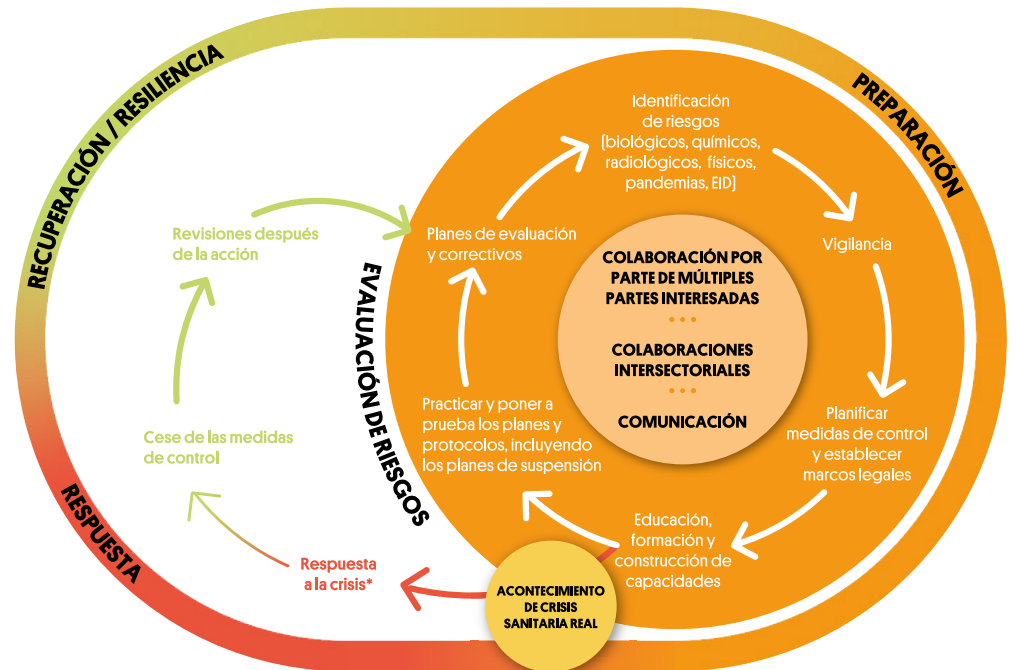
RECUPERACIÓN / RESILIENCIA

PREPARACIÓN

RESPUESTA

EVALUACIÓN DE RIESGOS

Identificación de riesgos (biológicos, químicos, radiológicos, físicos, pandemias, EID)

Vigilancia

Planificar medidas de control y establecer marcos legales

Educación, formación y construcción de capacidades

Practicar y poner a prueba los planes y protocolos, incluyendo los planes de suspensión

Planes de evaluación y correctivos

COLABORACIÓN POR PARTE DE MÚLTIPLES PARTES INTERESADAS

• • •

COLABORACIONES INTERSECTORIALES

• • •

COMUNICACIÓN

Revisiones después de la acción

Cese de las medidas de control

Respuesta a la crisis*

ACONTECIMIENTO DE CRISIS SANITARIA REAL